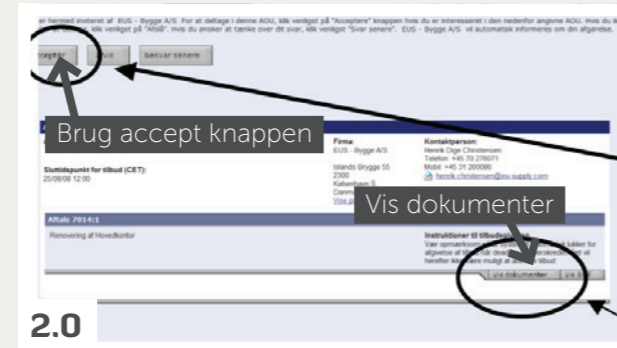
er hermed inviteret af EUS - Bygge A/S. For at deltage i denne AOU, klik venligst på "Acceptere" knappen hvis du er interesseret i den nedenfor angivne AOU. Hvis du ik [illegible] klik venligst på "Afslå". Hvis du ønsker at tænke over dit svar, klik venligst "Svar senere". EUS - Bygge A/S vil automatisk informeres om din afgørelse.

Accepter | Afslå | Besvar senere

Brug accept knappen

Firma:
EUS - Bygge A/S
Islands Brygge 55
2300
København S
Danm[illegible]
Vis p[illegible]

Kontaktperson:
Henrik Olge Christensen
Telefon: +45 70 276071
Mobil: +45 31 260086
henrik.christensen@eu-supply.com

Sluttidspunkt for tilbud (CET):
25/08/08 12:00

Aftale 7014:1

Renovering af Hovedkontor

Vis dokumenter

Instruktioner til tilbuds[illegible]
Vær opmærksom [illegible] lukker for afgivelse af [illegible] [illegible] vil herefter ikke være muligt at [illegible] tilbud

Vis dokumenter | Vis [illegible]

2.0